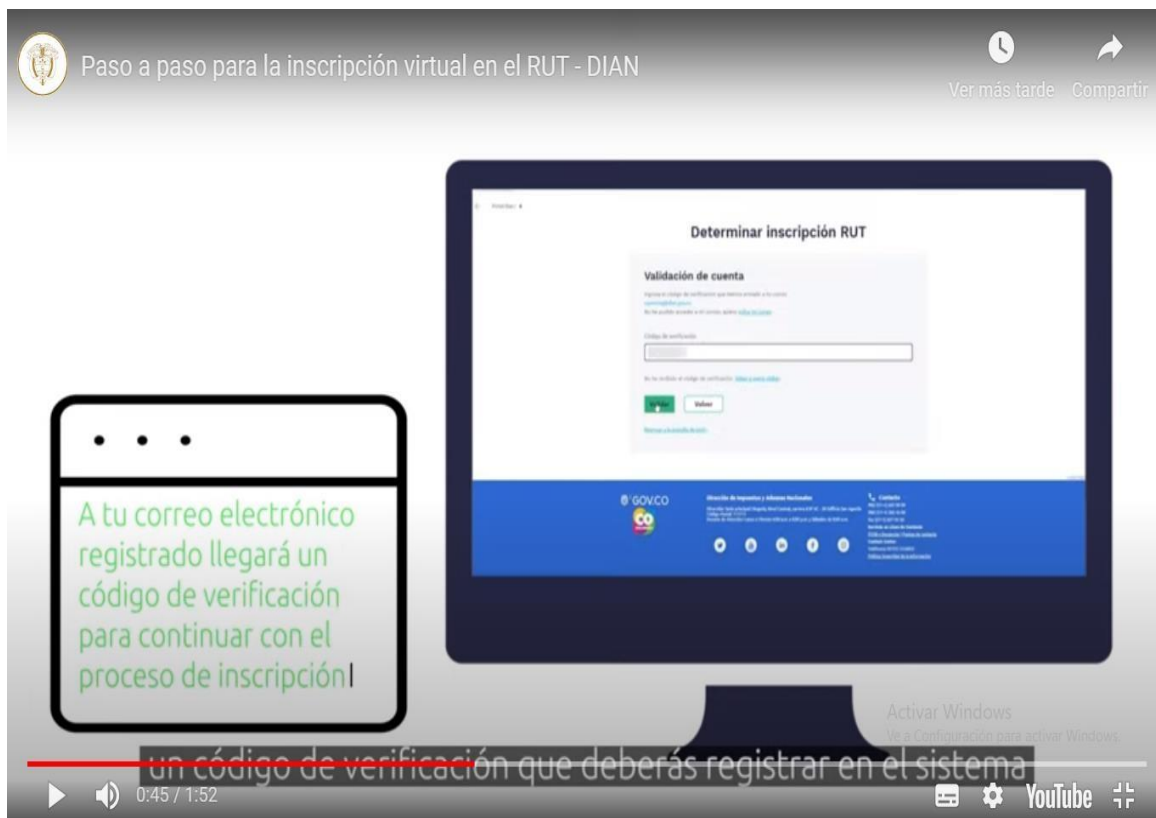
Paso a paso para la inscripción virtual en el RUT - DIAN

Ver más tarde Compartir

Determinar inscripción RUT

Validación de cuenta

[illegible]

Código de verificación

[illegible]

Verificar Volver

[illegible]

GOV.CO

Dirección de Impuestos y Aduanas Nacionales

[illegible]

Contacto

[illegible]

A tu correo electrónico registrado llegará un código de verificación para continuar con el proceso de inscripción

Activar Windows
Ve a Configuración para activar Windows.

un código de verificación que deberás registrar en el sistema

0:45 / 1:52

YouTube